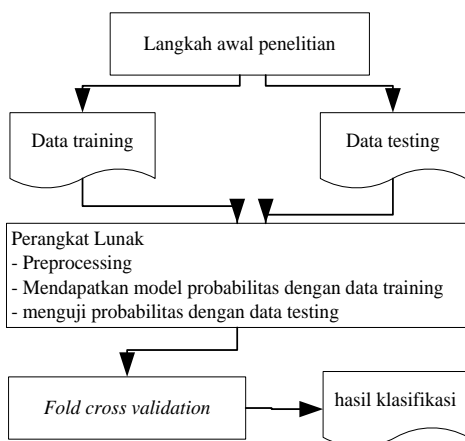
Langkah awal penelitian

Data training

Data testing

Perangkat Lunak
- Preprocessing
- Mendapatkan model probabilitas dengan data training
- menguji probabilitas dengan data testing

*Fold cross validation*

hasil klasifikasi